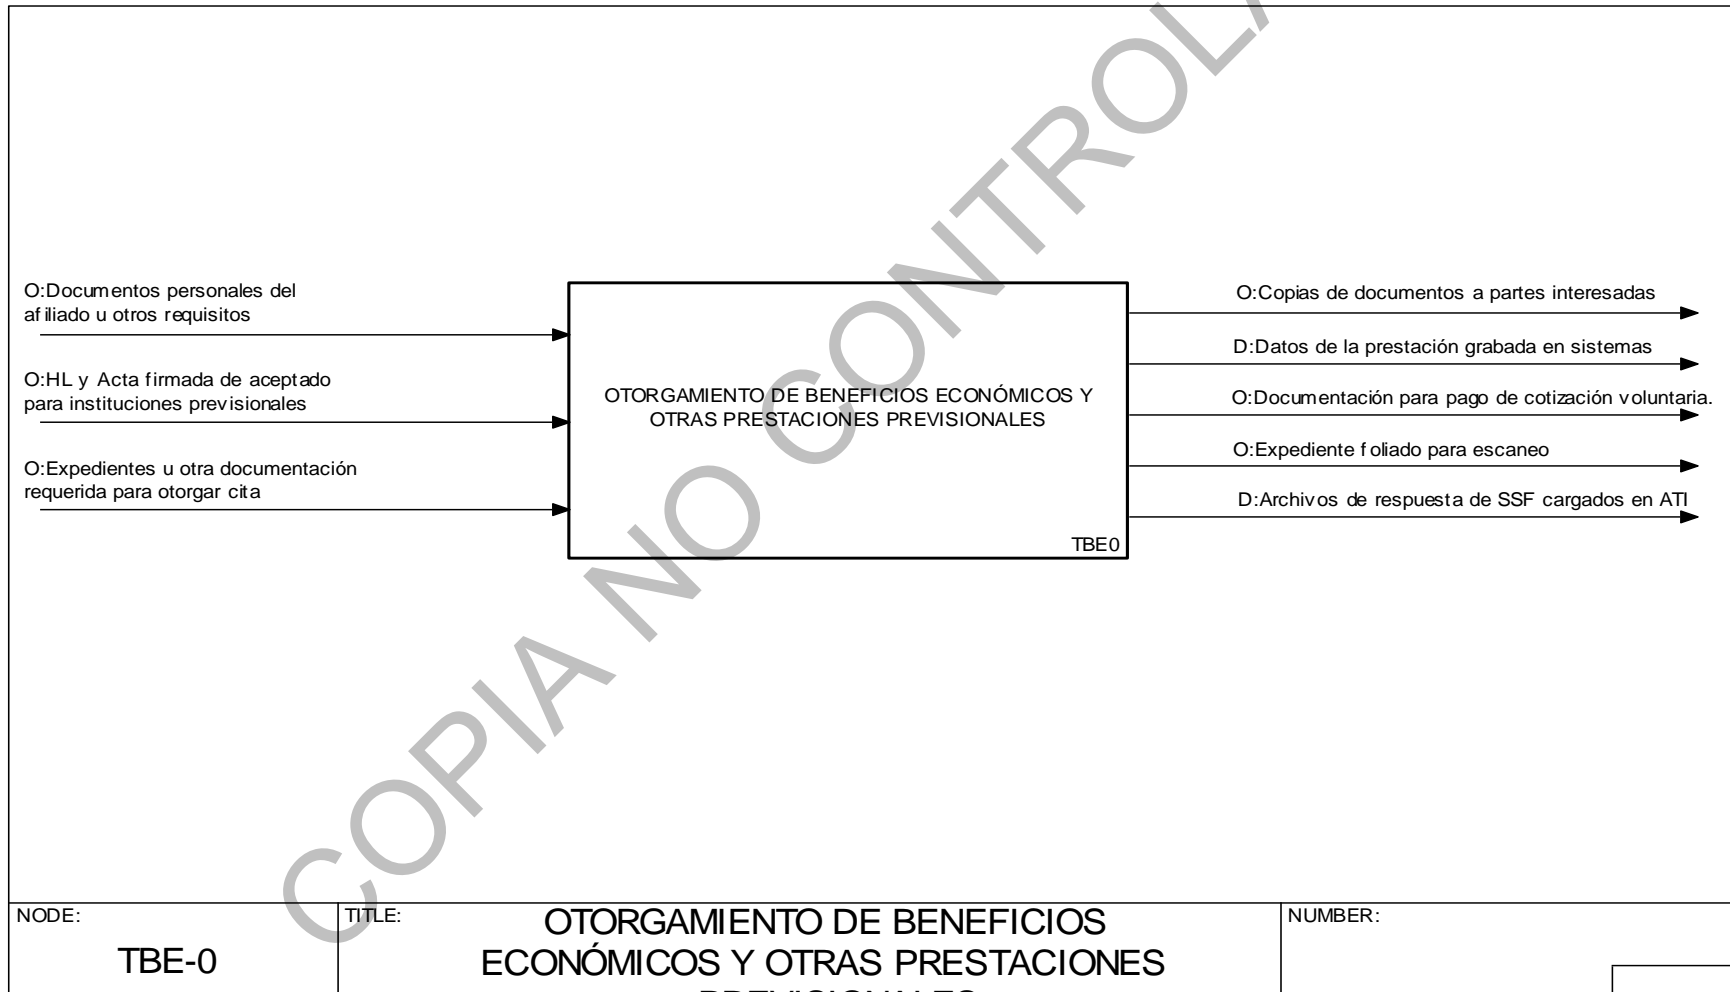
COPIA NO CONTROLA

O:Documentos personales del afiliado u otros requisitos

O:HL y Acta firmada de aceptado para instituciones previsionales

O:Expedientes u otra documentación requerida para otorgar cita

OTORGAMIENTO DE BENEFICIOS ECONÓMICOS Y OTRAS PRESTACIONES PREVISIONALES

TBE0

O:Copias de documentos a partes interesadas

D:Datos de la prestación grabada en sistemas

O:Documentación para pago de cotización voluntaria.

O:Expediente foliado para escaneo

D:Archivos de respuesta de SSF cargados en ATI

| NODE: TBE-0 | TITLE: OTORGAMIENTO DE BENEFICIOS ECONÓMICOS Y OTRAS PRESTACIONES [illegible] | NUMBER: |